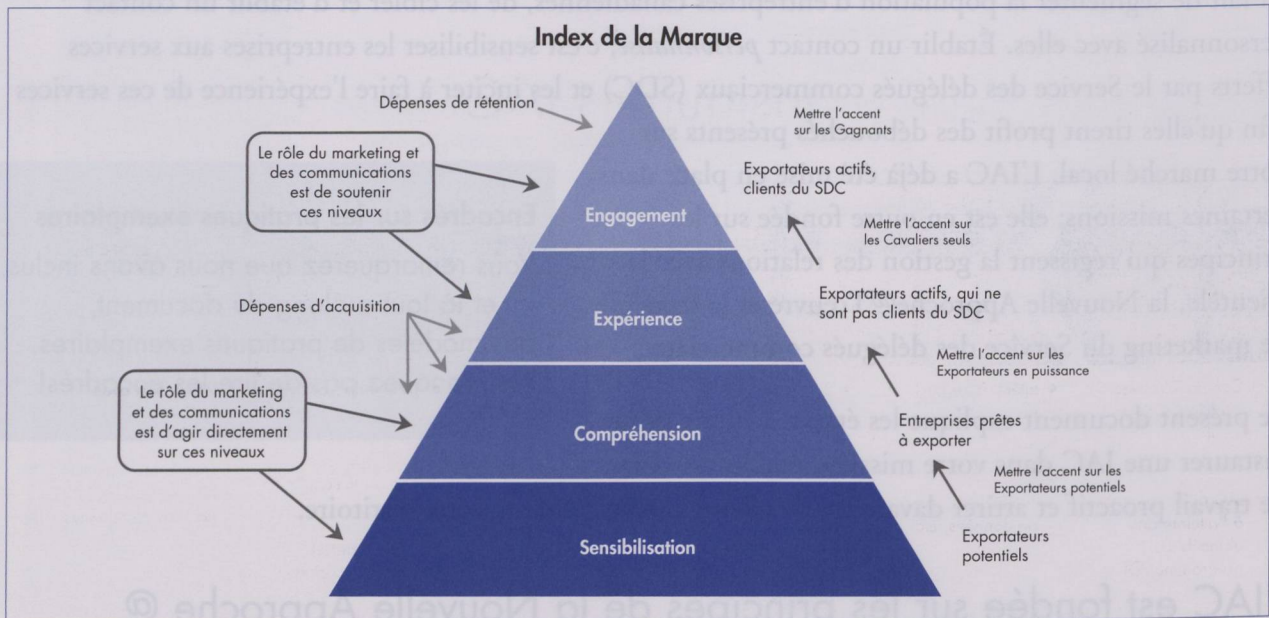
Index de la Marque

Dépenses de rétention

Mettre l'accent sur les Gagnants

Le rôle du marketing et des communications est de soutenir ces niveaux

Exportateurs actifs, clients du SDC

Engagement

Mettre l'accent sur les Cavaliers seuls

Dépenses d'acquisition

Exportateurs actifs, qui ne sont pas clients du SDC

Expérience

Mettre l'accent sur les Exportateurs en puissance

Le rôle du marketing et des communications est d'agir directement sur ces niveaux

Entreprises prêtes à exporter

Compréhension

Mettre l'accent sur les Exportateurs potentiels

Sensibilisation

Exportateurs potentiels